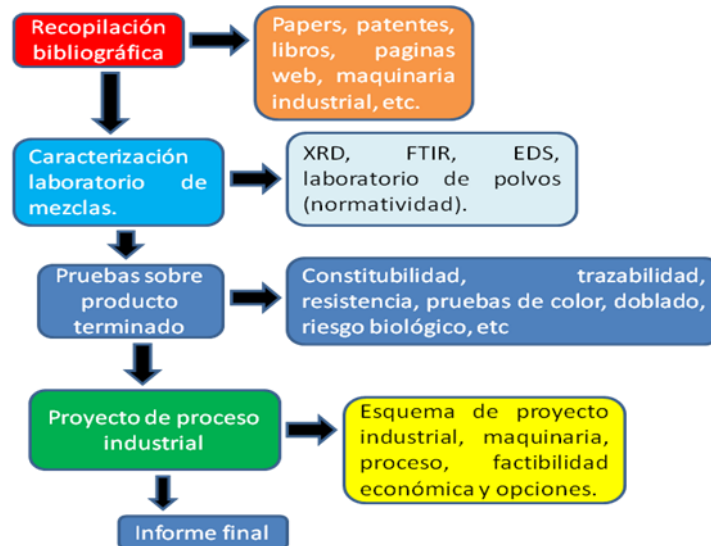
Recopilación bibliográfica

Papers, patentes, libros, paginas web, maquinaria industrial, etc.

Caracterización laboratorio de mezclas.

XRD, FTIR, EDS, laboratorio de polvos (normatividad).

Pruebas sobre producto terminado

Constitubilidad, trazabilidad, resistencia, pruebas de color, doblado, riesgo biológico, etc

Proyecto de proceso industrial

Esquema de proyecto industrial, maquinaria, proceso, factibilidad económica y opciones.

Informe final